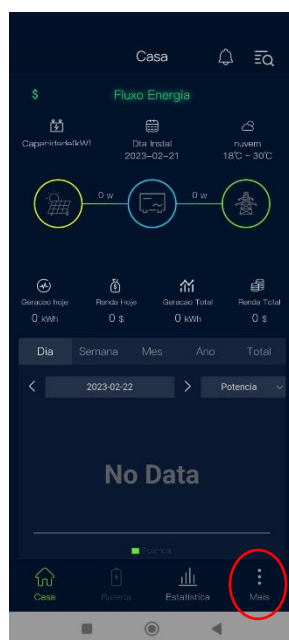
Casa

$

Fluxo Energia

Capacidade(kW)

Dta Instal
2023-02-21

nuvem
18℃ - 30℃

0 w

0 w

Geracao hoje
0 kWh

Renda Hoje
0 $

Geracao Total
0 kWh

Renda Total
0 $

Dia
Semana
Mes
Ano
Total

2023-02-22

Potencia

No Data

Potencia

Casa
Bateria
Estatistica
Mais